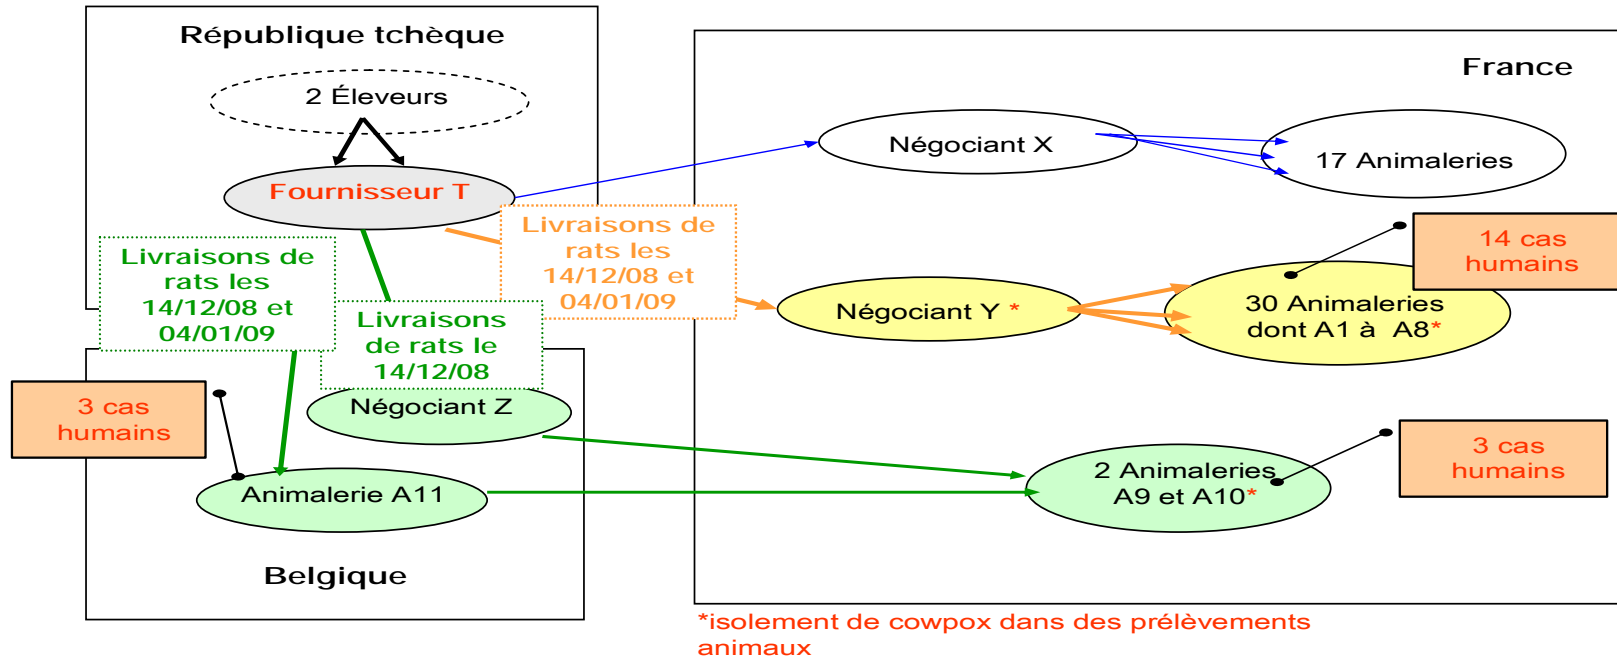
République tchèque

2 Éleveurs

Fournisseur T

Livraisons de rats les 14/12/08 et 04/01/09

Livraisons de rats les 14/12/08 et 04/01/09

Livraisons de rats le 14/12/08

Négociant Z

3 cas humains

Animalerie A11

Belgique

France

Négociant X

17 Animaleries

14 cas humains

Négociant Y *

30 Animaleries dont A1 à A8*

3 cas humains

2 Animaleries A9 et A10*

*isolement de cowpox dans des prélèvements animaux